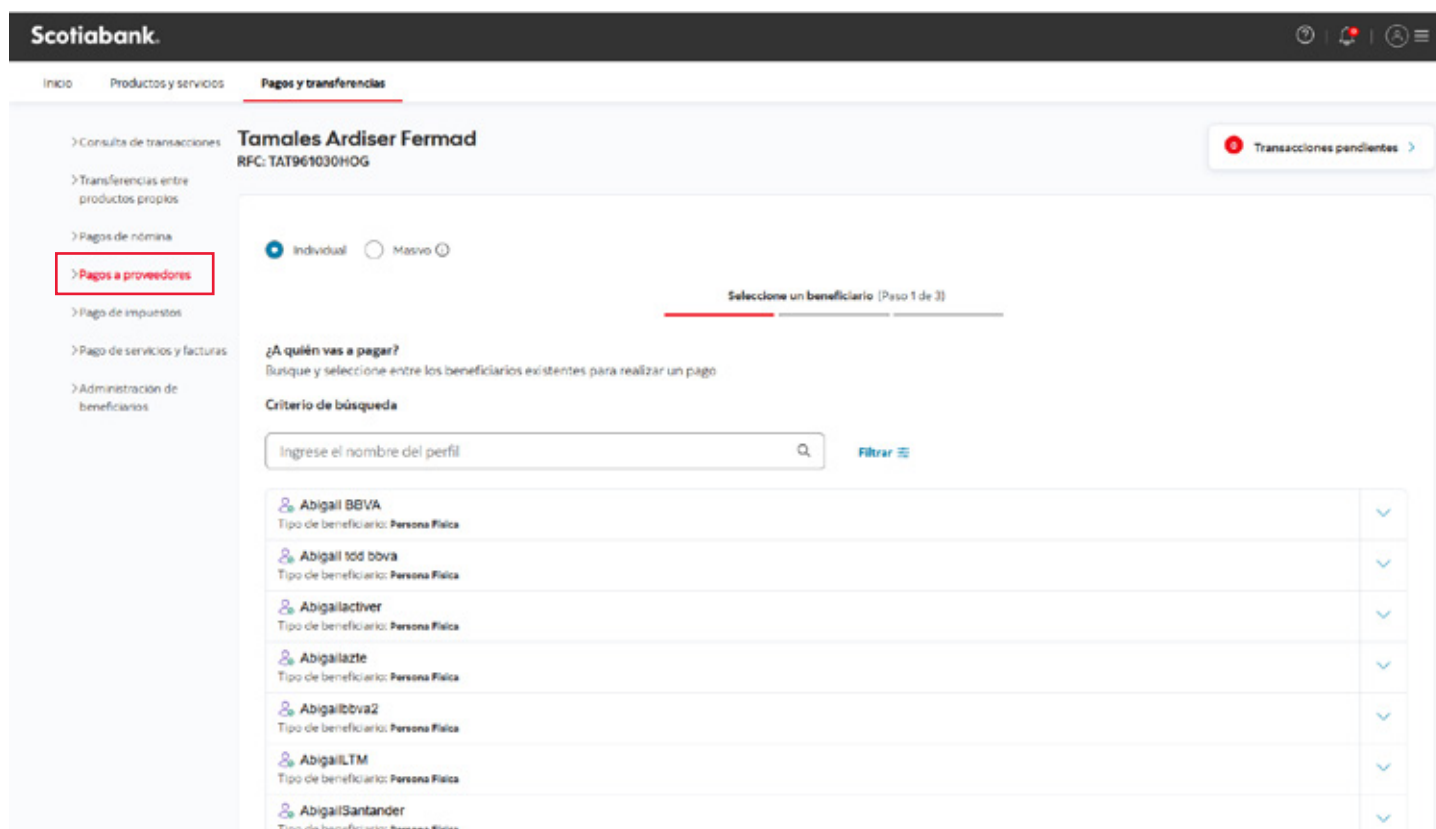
Scotiabank.

Inicio Productos y servicios Pagos y transferencias

> Consulta de transacciones
> Transferencias entre productos propios
> Pagos de nómina
> Pagos a proveedores
> Pago de impuestos
> Pago de servicios y facturas
> Administración de beneficiarios

Tamales Ardiser Fermad
RFC: TAT961030HOG

0 Transacciones pendientes >

Individual Masivo

Seleccione un beneficiario (Paso 1 de 3)

¿A quién vas a pagar?
Busque y seleccione entre los beneficiarios existentes para realizar un pago

Criterio de búsqueda

Ingrese el nombre del perfil

Filtrar

Abigail BBVA
Tipo de beneficiario: Persona Física

Abigail tdd bbva
Tipo de beneficiario: Persona Física

Abigailactiver
Tipo de beneficiario: Persona Física

Abigailazte
Tipo de beneficiario: Persona Física

Abigailbbva2
Tipo de beneficiario: Persona Física

AbigailLTM
Tipo de beneficiario: Persona Física

AbigailSantander
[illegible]